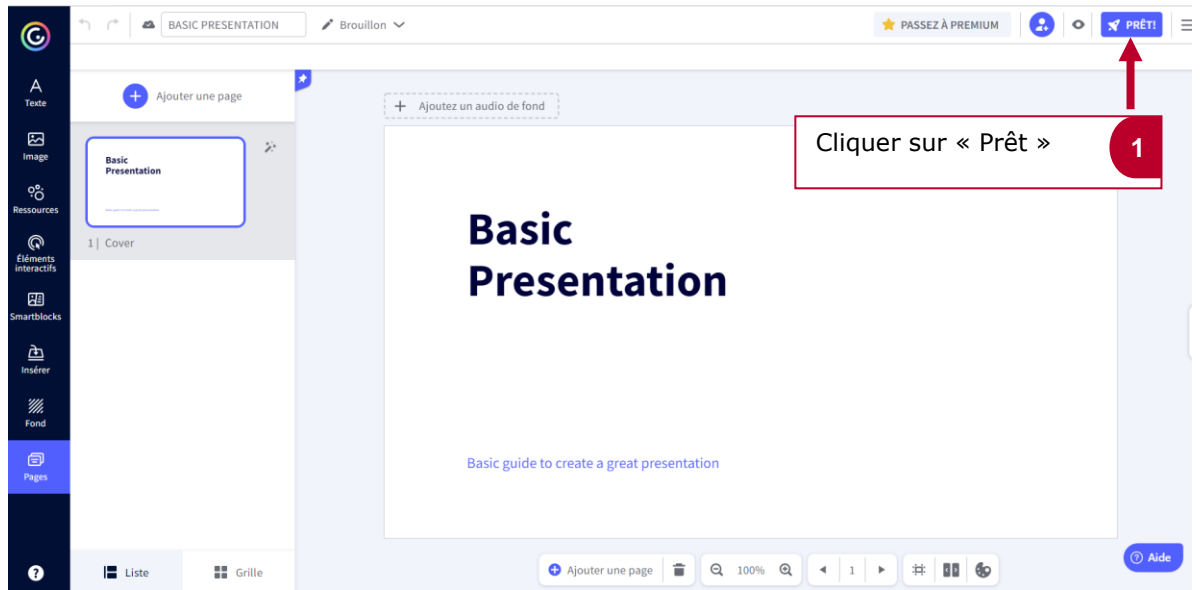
BASIC PRESENTATION

Brouillon

PASSEZ À PREMIUM

PRÊT!

Texte

Image

Ressources

Éléments interactifs

Smartblocks

Insérer

Fond

Pages

Ajouter une page

Basic Presentation

1 | Cover

Ajoutez un audio de fond

Cliquer sur « Prêt »

1

Basic Presentation

Basic guide to create a great presentation

Liste

Grille

Ajouter une page

100%

1

Aide